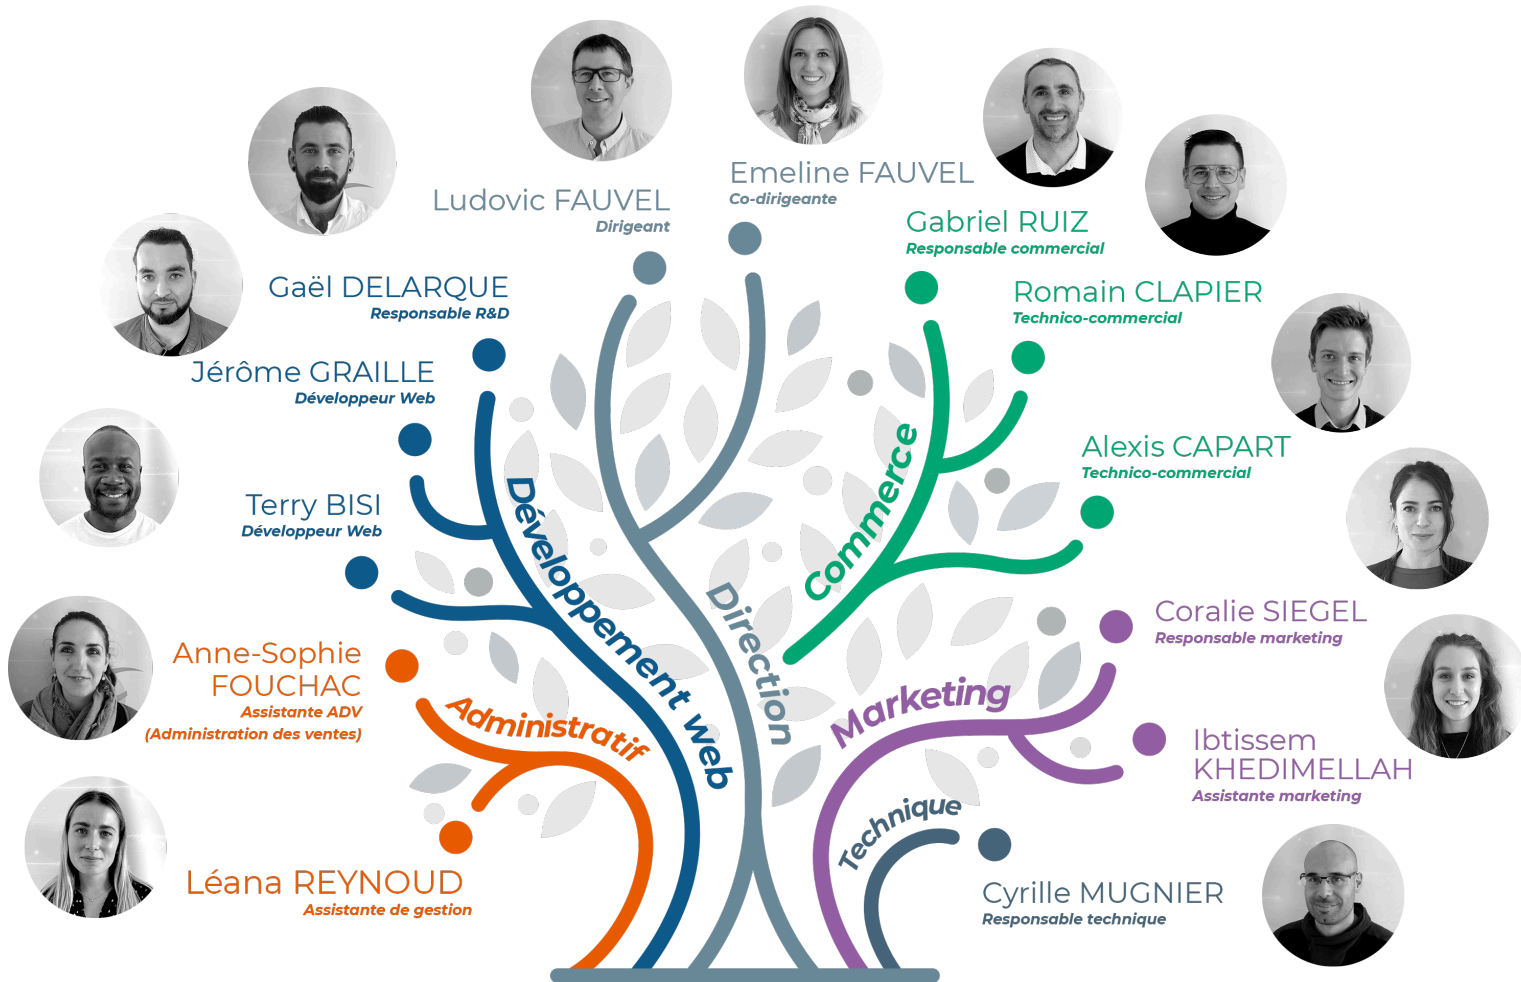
Ludovic FAUVEL
Dirigeant

Emeline FAUVEL
Co-dirigeante

Gabriel RUIZ
Responsable commercial

Romain CLAPIER
Technico-commercial

Alexis CAPART
Technico-commercial

Gaël DELARQUE
Responsable R&D

Jérôme GRAILLE
Développeur Web

Terry BISI
Développeur Web

Anne-Sophie FOUCHAC
Assistante ADV
(Administration des ventes)

Léana REYNOUD
Assistante de gestion

Coralie SIEGEL
Responsable marketing

Ibtissem KHEDIMELLAH
Assistante marketing

Cyrille MUGNIER
Responsable technique

Développement web

Direction

Commerce

Marketing

Administratif

Technique